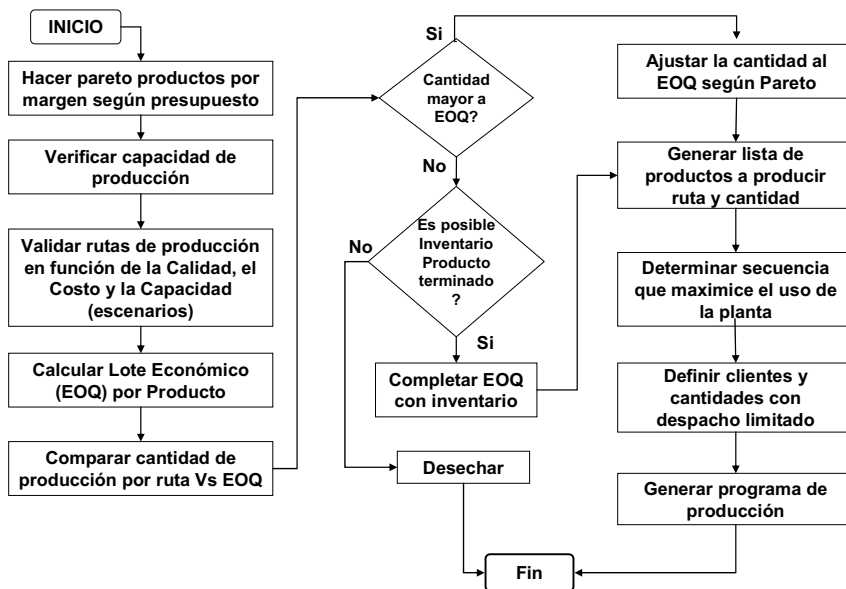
INICIO

Hacer pareto productos por margen según presupuesto

Verificar capacidad de producción

Validar rutas de producción en función de la Calidad, el Costo y la Capacidad (escenarios)

Calcular Lote Económico (EOQ) por Producto

Comparar cantidad de producción por ruta Vs EOQ

Cantidad mayor a EOQ?

Si

No

Es posible Inventario Producto terminado ?

No

Si

Completar EOQ con inventario

Desechar

Ajustar la cantidad al EOQ según Pareto

Generar lista de productos a producir ruta y cantidad

Determinar secuencia que maximice el uso de la planta

Definir clientes y cantidades con despacho limitado

Generar programa de producción

Fin